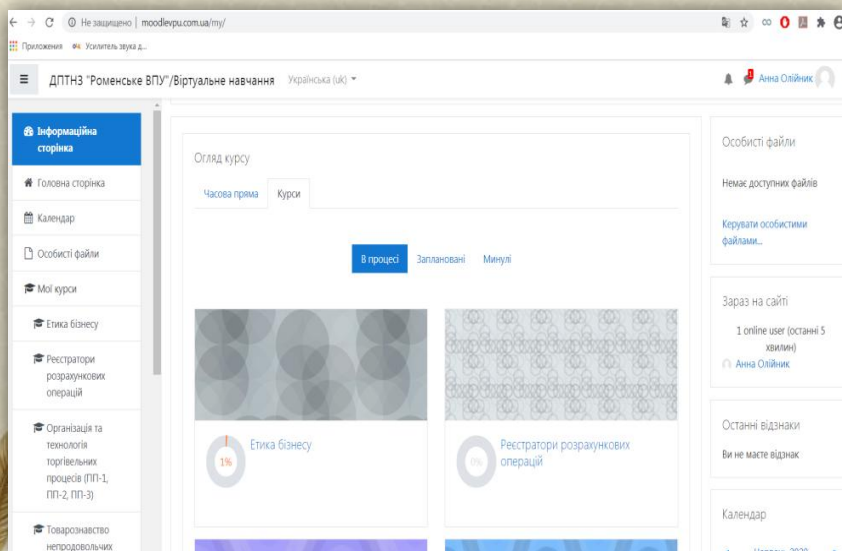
Не защищено | moodlevpu.com.ua/my/

Приложения Усилитель звука д...

ДПТНЗ "Роменське ВПУ"/Віртуальне навчання Українська (uk)

Анна Олійник

Інформаційна сторінка

Головна сторінка

Календар

Особисті файли

Мої курси

Етика бізнесу

Реєстратори розрахункових операцій

Організація та технологія торгівельних процесів (ПП-1, ПП-2, ПП-3)

Товарознавство непродовольчих

Огляд курсу

Часова пряма

Курси

В процесі

Заплановані

Минулі

1%

Етика бізнесу

0%

Реєстратори розрахункових операцій

Особисті файли

Немає доступних файлів

Керувати особистими файлами...

Зараз на сайті

1 online user (останні 5 хвилин)

Анна Олійник

Останні відзнаки

Ви не маєте відзнак

Календар

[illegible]